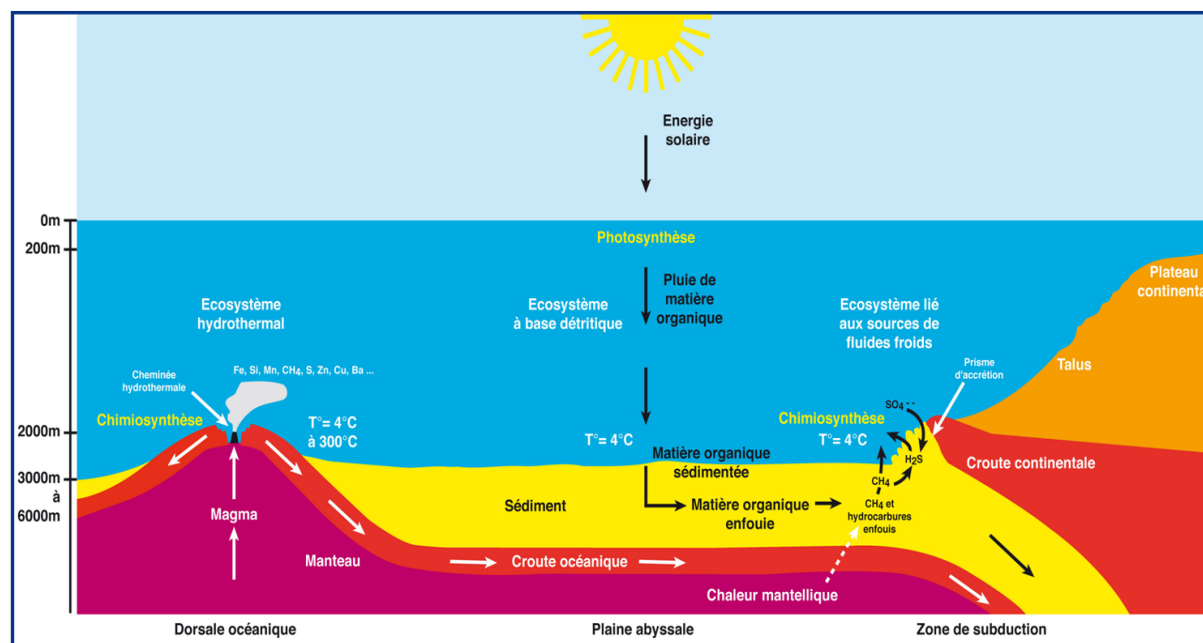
Energie solaire

0m
200m
2000m
3000m
à
6000m

Photosynthèse

Pluie de matière organique

Plateau continenta

Ecosystème hydrothermal

Ecosystème à base détritique

Ecosystème lié aux sources de fluides froids

Talus

Cheminée hydrothermale

Fe, Si, Mn, $CH_4$, S, Zn, Cu, Ba ...

Prisme d'accrétion

Chimiosynthèse

T°= 4°C à 300°C

T°= 4°C

Chimiosynthèse

$SO_4^{--}$

T°= 4°C

$H_2S$

Matière organique sédimentée

Croute continentale

$CH_4$

Sédiment

Matière organique enfouie

$CH_4$ et hydrocarbures enfouis

Magma

Manteau

Croute océanique

Chaleur mantellique

Dorsale océanique

Plaine abyssale

Zone de subduction